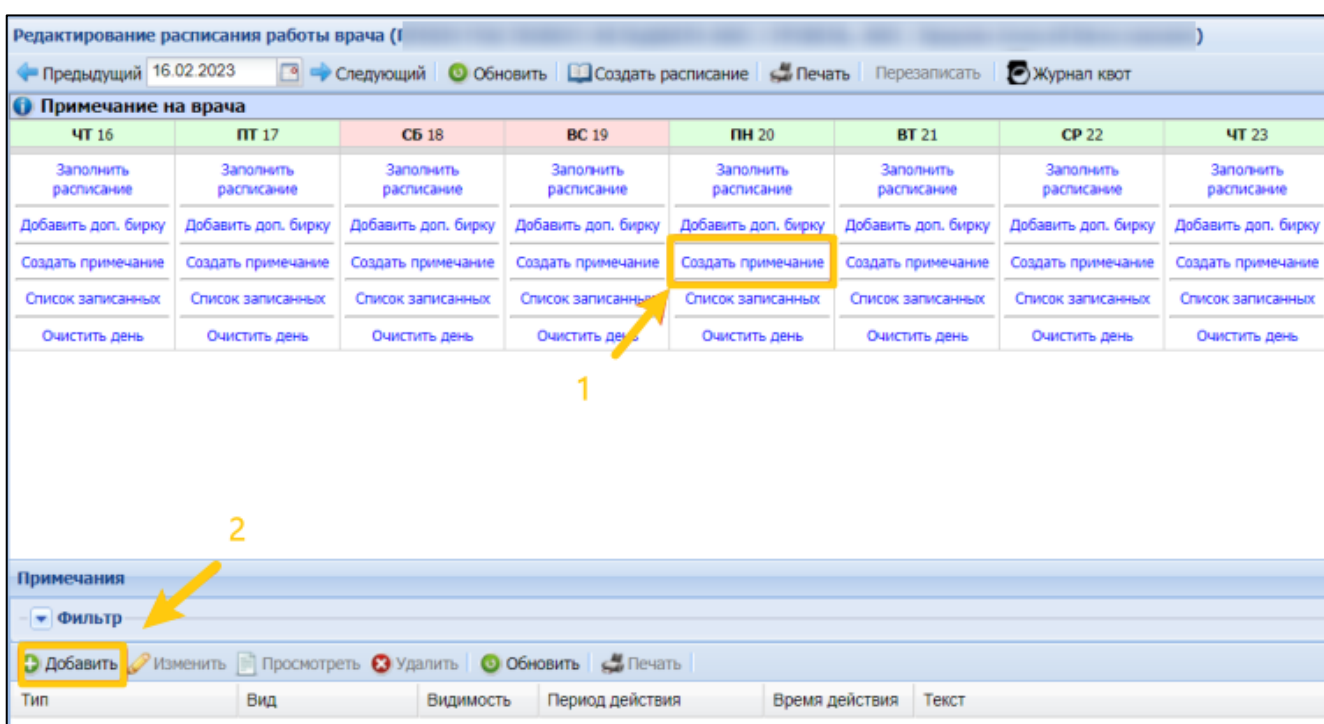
Редактирование расписания работы врача ([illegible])

Предыдущий 16.02.2023 Следующий Обновить Создать расписание Печать Перезаписать Журнал квот

Примечание на врача

| ЧТ 16 | ПТ 17 | СБ 18 | ВС 19 | ПН 20 | ВТ 21 | СР 22 | ЧТ 23 |
|---|---|---|---|---|---|---|---|
| Заполнить расписание | Заполнить расписание | Заполнить расписание | Заполнить расписание | Заполнить расписание | Заполнить расписание | Заполнить расписание | Заполнить расписание |
| Добавить доп. бирку | Добавить доп. бирку | Добавить доп. бирку | Добавить доп. бирку | Добавить доп. бирку | Добавить доп. бирку | Добавить доп. бирку | Добавить доп. бирку |
| Создать примечание | Создать примечание | Создать примечание | Создать примечание | Создать примечание | Создать примечание | Создать примечание | Создать примечание |
| Список записанных | Список записанных | Список записанных | Список записанных | Список записанных | Список записанных | Список записанных | Список записанных |
| Очистить день | Очистить день | Очистить день | Очистить день | Очистить день | Очистить день | Очистить день | Очистить день |

1

2

Примечания

Фильтр

Добавить Изменить Просмотреть Удалить Обновить Печать

| Тип | Вид | Видимость | Период действия | Время действия | Текст |
|---|---|---|---|---|---|